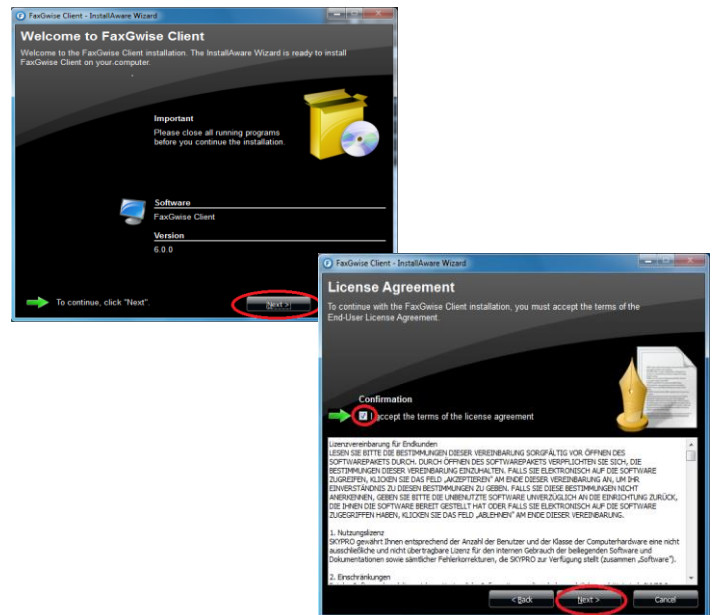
FaxGwise Client - InstallAware Wizard

Welcome to FaxGwise Client
Welcome to the FaxGwise Client installation. The InstallAware Wizard is ready to install FaxGwise Client on your computer.

Important
Please close all running programs before you continue the installation.

Software
FaxGwise Client

Version
6.0.0

To continue, click "Next".

Next >

FaxGwise Client - InstallAware Wizard

License Agreement
To continue with the FaxGwise Client installation, you must accept the terms of the End-User License Agreement.

Confirmation
I accept the terms of the license agreement

Lizenzvereinbarung für Endkunden
LESEN SIE BITTE DIE BESTIMMUNGEN DIESER VEREINBARUNG SORGFÄLTIG VOR ÖFFNEN DES SOFTWAREPAKETS DURCH. DURCH ÖFFNEN DES SOFTWAREPAKETS VERPFLICHTEN SIE SICH, DIE BESTIMMUNGEN DIESER VEREINBARUNG EINZUHALTEN. FALLS SIE ELEKTRONISCH AUF DIE SOFTWARE ZUGREIFEN, KLICKEN SIE DAS FELD „AKZEPTIEREN" AM ENDE DIESER VEREINBARUNG AN, UM IHR EINVERSTÄNDNIS ZU DIESEN BESTIMMUNGEN ZU GEBEN. FALLS SIE DIESE BESTIMMUNGEN NICHT ANERKENNEN, GEBEN SIE BITTE DIE UNBENUTZTE SOFTWARE UNVERZÜGLICH AN DIE EINRICHTUNG ZURÜCK, DIE IHNEN DIE SOFTWARE BEREIT GESTELLT HAT ODER FALLS SIE ELEKTRONISCH AUF DIE SOFTWARE ZUGEGRIFFEN HABEN, KLICKEN SIE DAS FELD „ABLEHNEN" AM ENDE DIESER VEREINBARUNG.

1. Nutzungslizenz
SKYPRO gewährt Ihnen entsprechend der Anzahl der Benutzer und der Klasse der Computerhardware eine nicht ausschließliche und nicht übertragbare Lizenz für den internen Gebrauch der beiliegenden Software und Dokumentationen sowie sämtlicher Fehlerkorrekturen, die SKYPRO zur Verfügung stellt (zusammen „Software").

2. Einschränkungen
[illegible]

< Back
Next >
Cancel